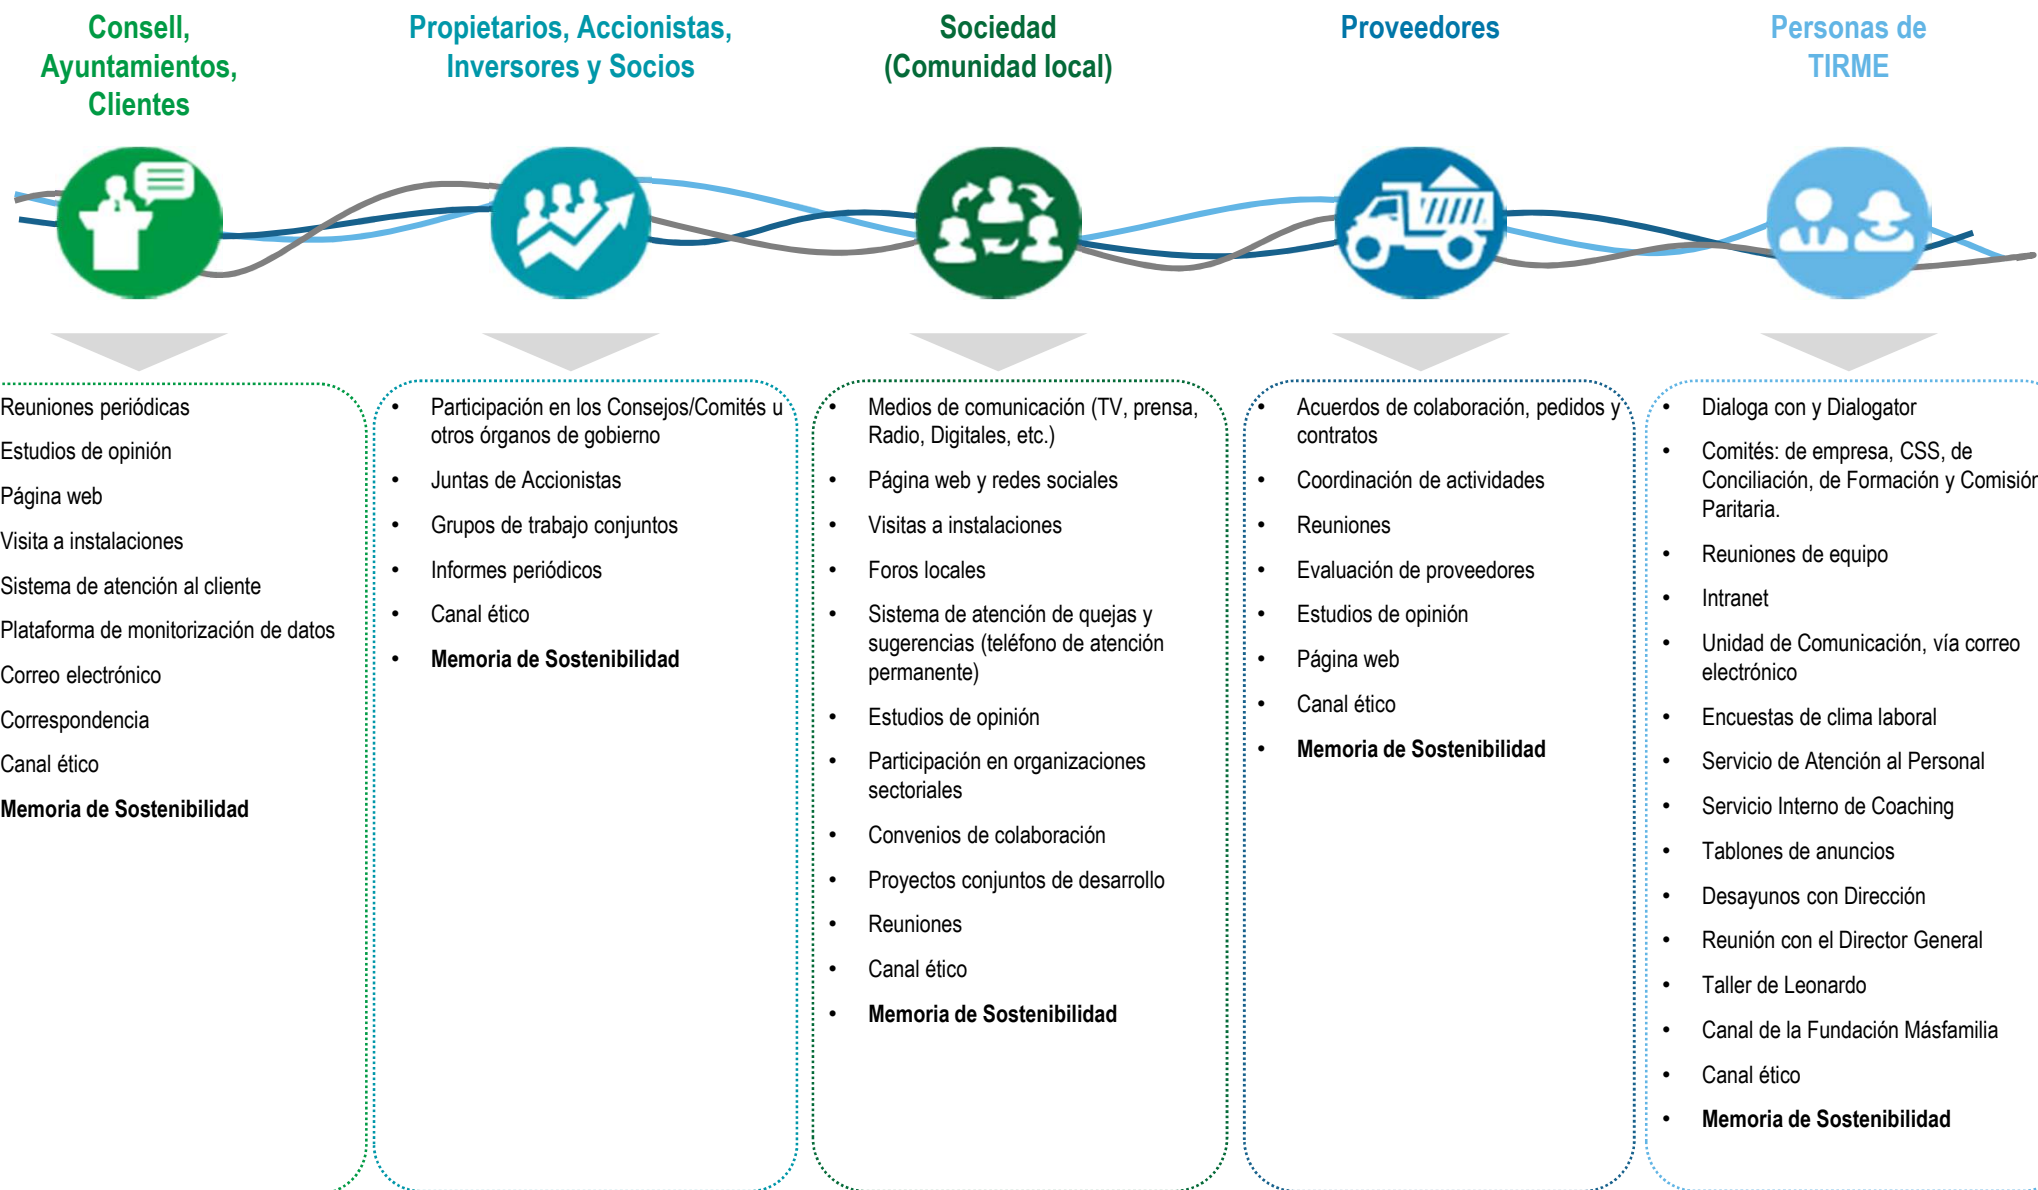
Consell, Ayuntamientos, Clientes

Reuniones periódicas
Estudios de opinión
Página web
Visita a instalaciones
Sistema de atención al cliente
Plataforma de monitorización de datos
Correo electrónico
Correspondencia
Canal ético
**Memoria de Sostenibilidad**

Propietarios, Accionistas, Inversores y Socios

- Participación en los Consejos/Comités u otros órganos de gobierno
- Juntas de Accionistas
- Grupos de trabajo conjuntos
- Informes periódicos
- Canal ético
- **Memoria de Sostenibilidad**

Sociedad (Comunidad local)

- Medios de comunicación (TV, prensa, Radio, Digitales, etc.)
- Página web y redes sociales
- Visitas a instalaciones
- Foros locales
- Sistema de atención de quejas y sugerencias (teléfono de atención permanente)
- Estudios de opinión
- Participación en organizaciones sectoriales
- Convenios de colaboración
- Proyectos conjuntos de desarrollo
- Reuniones
- Canal ético
- **Memoria de Sostenibilidad**

Proveedores

- Acuerdos de colaboración, pedidos y contratos
- Coordinación de actividades
- Reuniones
- Evaluación de proveedores
- Estudios de opinión
- Página web
- Canal ético
- **Memoria de Sostenibilidad**

Personas de TIRME

- Dialoga con y Dialogator
- Comités: de empresa, CSS, de Conciliación, de Formación y Comisión Paritaria.
- Reuniones de equipo
- Intranet
- Unidad de Comunicación, vía correo electrónico
- Encuestas de clima laboral
- Servicio de Atención al Personal
- Servicio Interno de Coaching
- Tablones de anuncios
- Desayunos con Dirección
- Reunión con el Director General
- Taller de Leonardo
- Canal de la Fundación Másfamilia
- Canal ético
- **Memoria de Sostenibilidad**